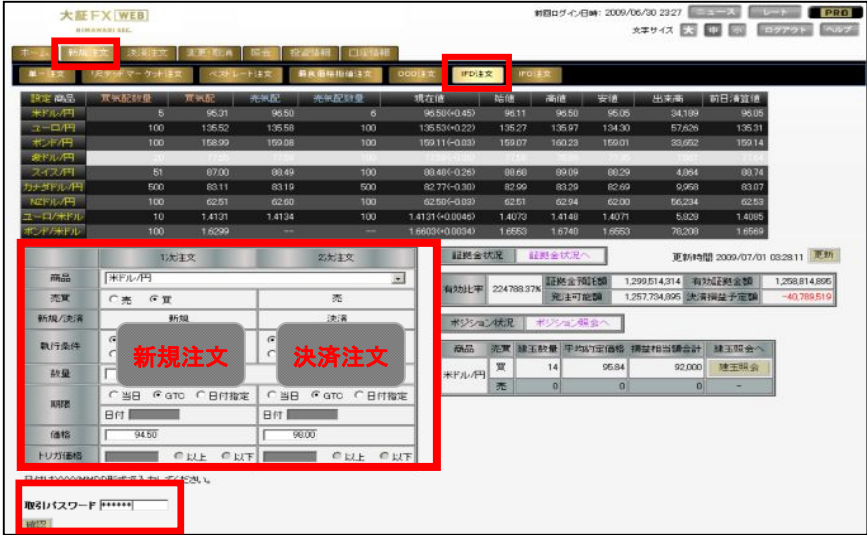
大証FX WEB

前回ログイン日時: 2009/06/30 23:27 ニュース レート PRO

文字サイズ 大 中 小 ログアウト ヘルプ

ホーム 新規注文 決済注文 注文一覧・取消 照会 投資情報 口座情報

単一注文 決済マーケット注文 ベストレート注文 最良価格指値注文 OCO注文 IFD注文 IFO注文

| 設定 商品 | 買気配数量 | 買気配 | 売気配 | 売気配数量 | 現在値 | 始値 | 高値 | 安値 | 出来高 | 前日清算値 |
|---|---|---|---|---|---|---|---|---|---|---|
| 米ドル/円 | 5 | 95.31 | 95.50 | 6 | 95.50(+0.45) | 95.11 | 95.50 | 95.05 | 34,189 | 95.05 |
| ユーロ/円 | 100 | 135.52 | 135.58 | 100 | 135.53(+0.22) | 135.27 | 135.97 | 134.30 | 57,626 | 135.31 |
| ポンド/円 | 100 | 158.99 | 159.08 | 100 | 159.11(-0.03) | 159.07 | 160.23 | 159.01 | 33,652 | 159.14 |
| 豪ドル/円 | 20 | 77.05 | 77.09 | 20 | 77.09(-0.05) | 77.14 | 77.40 | 77.05 | 7,561 | 77.14 |
| スイス/円 | 51 | 87.00 | 88.49 | 100 | 88.48(-0.26) | 88.68 | 89.09 | 88.29 | 4,064 | 88.74 |
| カナダドル/円 | 500 | 83.11 | 83.19 | 500 | 82.77(-0.30) | 82.99 | 83.29 | 82.69 | 9,958 | 83.07 |
| NZドル/円 | 100 | 62.51 | 62.60 | 100 | 62.50(-0.03) | 62.51 | 62.94 | 62.00 | 56,234 | 62.53 |
| ユーロ/米ドル | 10 | 1.4131 | 1.4134 | 100 | 1.4131(+0.0046) | 1.4073 | 1.4148 | 1.4071 | 5,929 | 1.4085 |
| ポンド/米ドル | 100 | 1.6299 | --- | --- | 1.6603(+0.0034) | 1.6553 | 1.6740 | 1.6553 | 78,208 | 1.6569 |

| | 1次注文 | 2次注文 |
|---|---|---|
| 商品 | 米ドル/円 | |
| 売買 | ○売 ◉買 | 売 |
| 新規/決済 | 新規 | 決済 |
| 執行条件 | | |
| 数量 | | |
| 期限 | ○当日 ◉GTC ○日付指定 日付 | ○当日 ◉GTC ○日付指定 日付 |
| 価格 | 94.50 | 98.00 |
| トリガ価格 | ○以上 ○以下 | ○以上 ○以下 |

新規注文

決済注文

日付はYYYYMMDD形式で入力してください。

取引パスワード ••••••
確認

証拠金状況 証拠金状況へ 更新時間 2009/07/01 03:28:11 更新

| 有効比率 | 224788.37% | 証拠金預託額 | 1,299,514,314 | 有効証拠金額 | 1,258,814,895 |
|---|---|---|---|---|---|
| | | 発注可能額 | 1,257,734,895 | 決済損益予定額 | -40,789,519 |

ポジション状況 ポジション照会へ

| 商品 | 売買 | 建玉数量 | 平均約定価格 | 損益相当額合計 | 建玉照会へ |
|---|---|---|---|---|---|
| 米ドル/円 | 買 | 14 | 95.84 | 92,000 | 建玉照会 |
| | 売 | 0 | 0 | 0 | - |